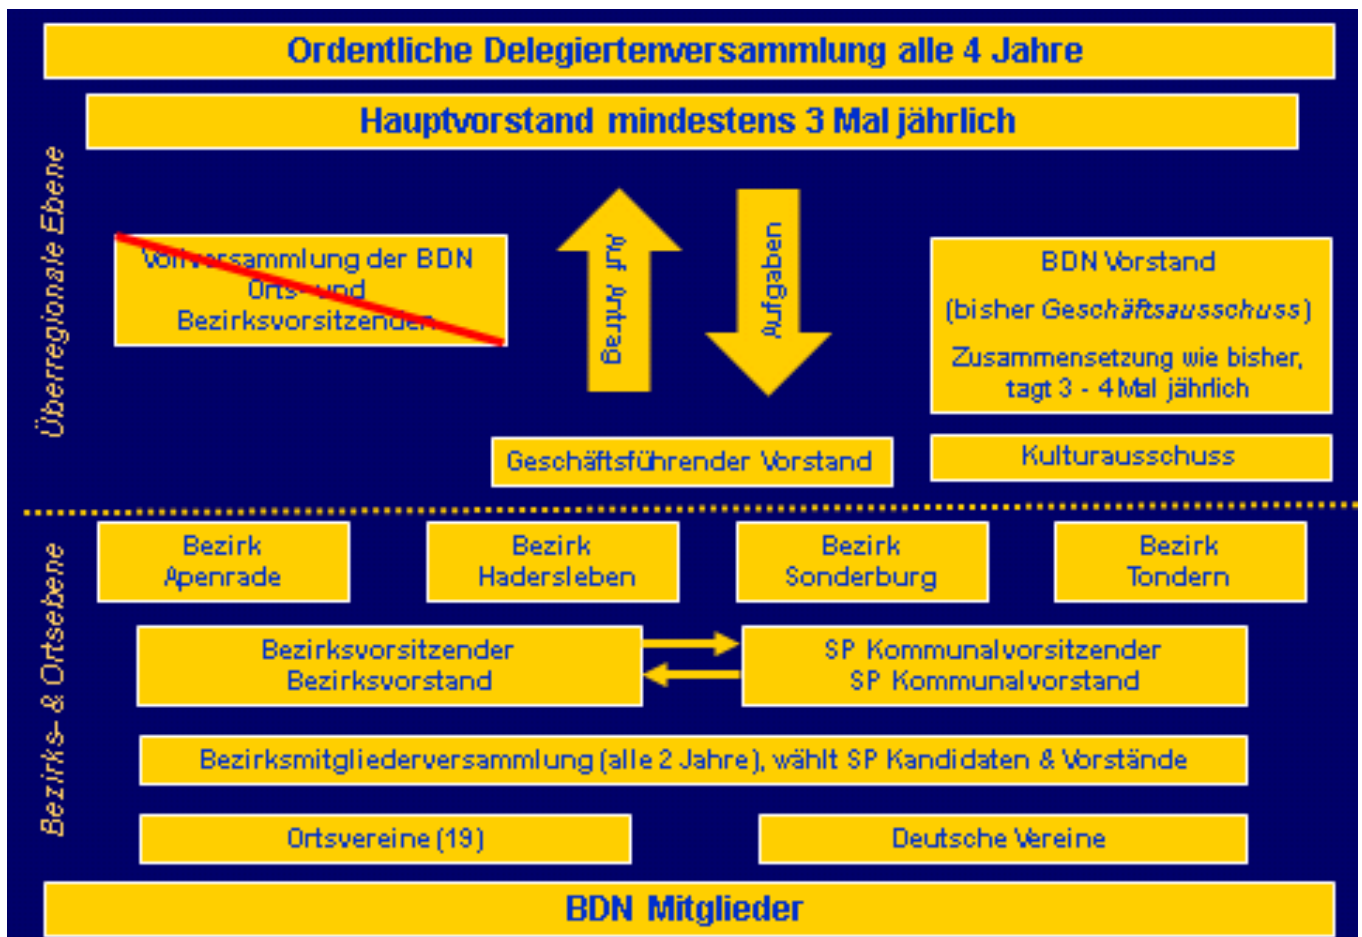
Ordentliche Delegiertenversammlung alle 4 Jahre

Hauptvorstand mindestens 3 Mal jährlich

Überregionale Ebene

Vollversammlung der BDN Orts- und Bezirksvorsitzenden

Auf Antrag

Aufgaben

BDN Vorstand

(bisher Geschäftsausschuss)

Zusammensetzung wie bisher, tagt 3 - 4 Mal jährlich

Geschäftsführender Vorstand

Kulturausschuss

Bezirks- & Ortsebene

Bezirk Apenrade

Bezirk Hadersleben

Bezirk Sonderburg

Bezirk Tondern

Bezirksvorsitzender
Bezirksvorstand

SP Kommunalvorsitzender
SP Kommunalvorstand

Bezirksmitgliederversammlung (alle 2 Jahre), wählt SP Kandidaten & Vorstände

Ortsvereine (19)

Deutsche Vereine

BDN Mitglieder